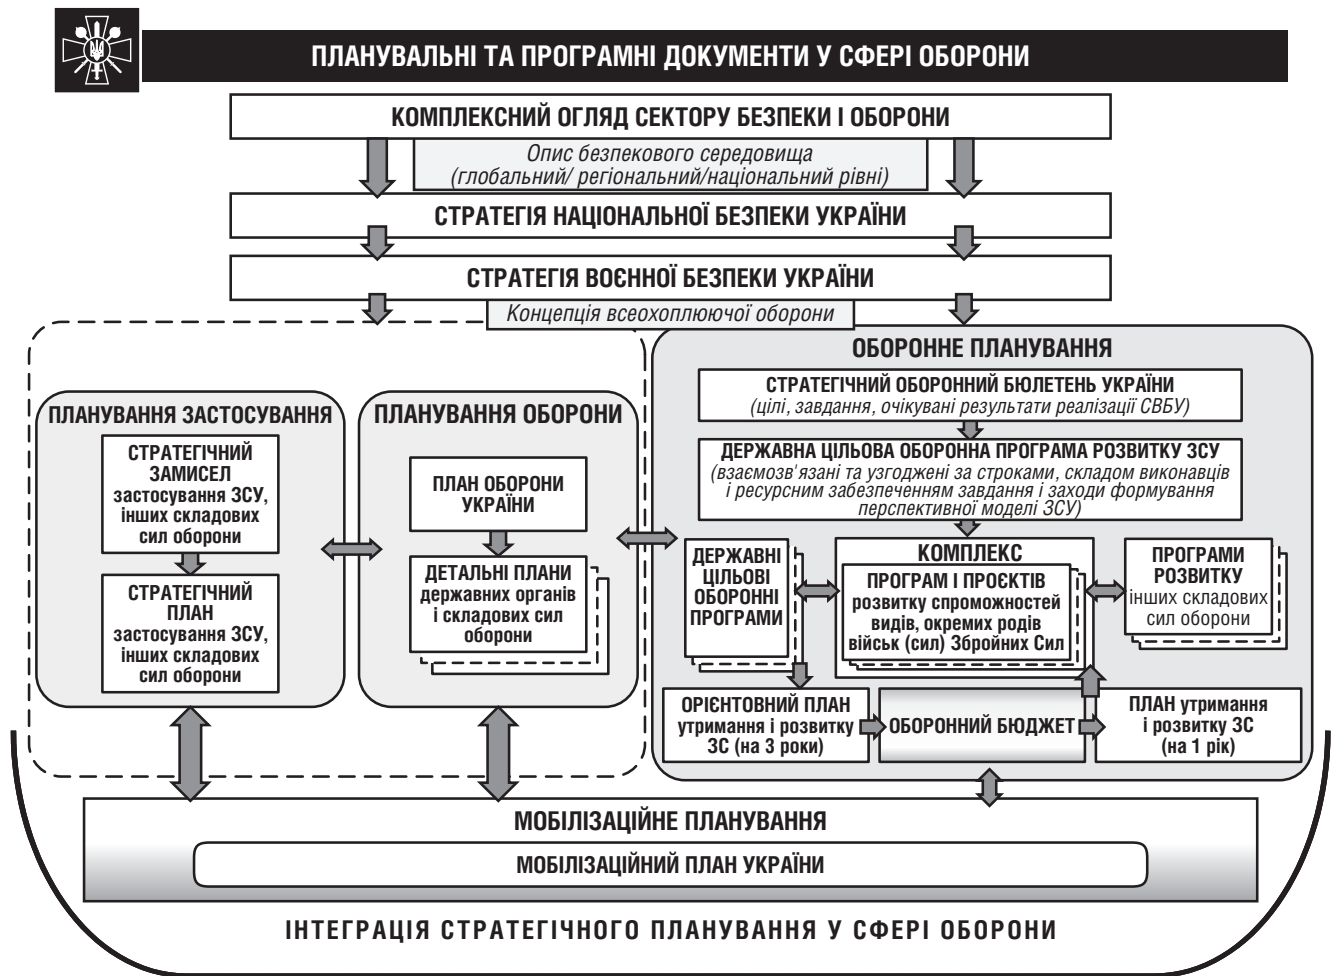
ПЛАНУВАЛЬНІ ТА ПРОГРАМНІ ДОКУМЕНТИ У СФЕРІ ОБОРОНИ

КОМПЛЕКСНИЙ ОГЛЯД СЕКТОРУ БЕЗПЕКИ І ОБОРОНИ

Опис безпекового середовища (глобальний/ регіональний/національний рівні)

СТРАТЕГІЯ НАЦІОНАЛЬНОЇ БЕЗПЕКИ УКРАЇНИ

СТРАТЕГІЯ ВОЄННОЇ БЕЗПЕКИ УКРАЇНИ

Концепція всеохоплюючої оборони

ПЛАНУВАННЯ ЗАСТОСУВАННЯ

СТРАТЕГІЧНИЙ ЗАМИСЕЛ застосування ЗСУ, інших складових сил оборони

СТРАТЕГІЧНИЙ ПЛАН застосування ЗСУ, інших складових сил оборони

ПЛАНУВАННЯ ОБОРОНИ

ПЛАН ОБОРОНИ УКРАЇНИ

ДЕТАЛЬНІ ПЛАНИ державних органів і складових сил оборони

ОБОРОННЕ ПЛАНУВАННЯ

СТРАТЕГІЧНИЙ ОБОРОННИЙ БЮЛЕТЕНЬ УКРАЇНИ (цілі, завдання, очікувані результати реалізації СВБУ)

ДЕРЖАВНА ЦІЛЬОВА ОБОРОННА ПРОГРАМА РОЗВИТКУ ЗСУ (взаємозв'язані та узгоджені за строками, складом виконавців і ресурсним забезпеченням завдання і заходи формування перспективної моделі ЗСУ)

ДЕРЖАВНІ ЦІЛЬОВІ ОБОРОННІ ПРОГРАМИ

КОМПЛЕКС

ПРОГРАМ І ПРОЄКТІВ розвитку спроможностей видів, окремих родів військ (сил) Збройних Сил

ПРОГРАМИ РОЗВИТКУ інших складових сил оборони

ОРІЄНТОВНИЙ ПЛАН утримання і розвитку ЗС (на 3 роки)

ОБОРОННИЙ БЮДЖЕТ

ПЛАН утримання і розвитку ЗС (на 1 рік)

МОБІЛІЗАЦІЙНЕ ПЛАНУВАННЯ

МОБІЛІЗАЦІЙНИЙ ПЛАН УКРАЇНИ

ІНТЕГРАЦІЯ СТРАТЕГІЧНОГО ПЛАНУВАННЯ У СФЕРІ ОБОРОНИ